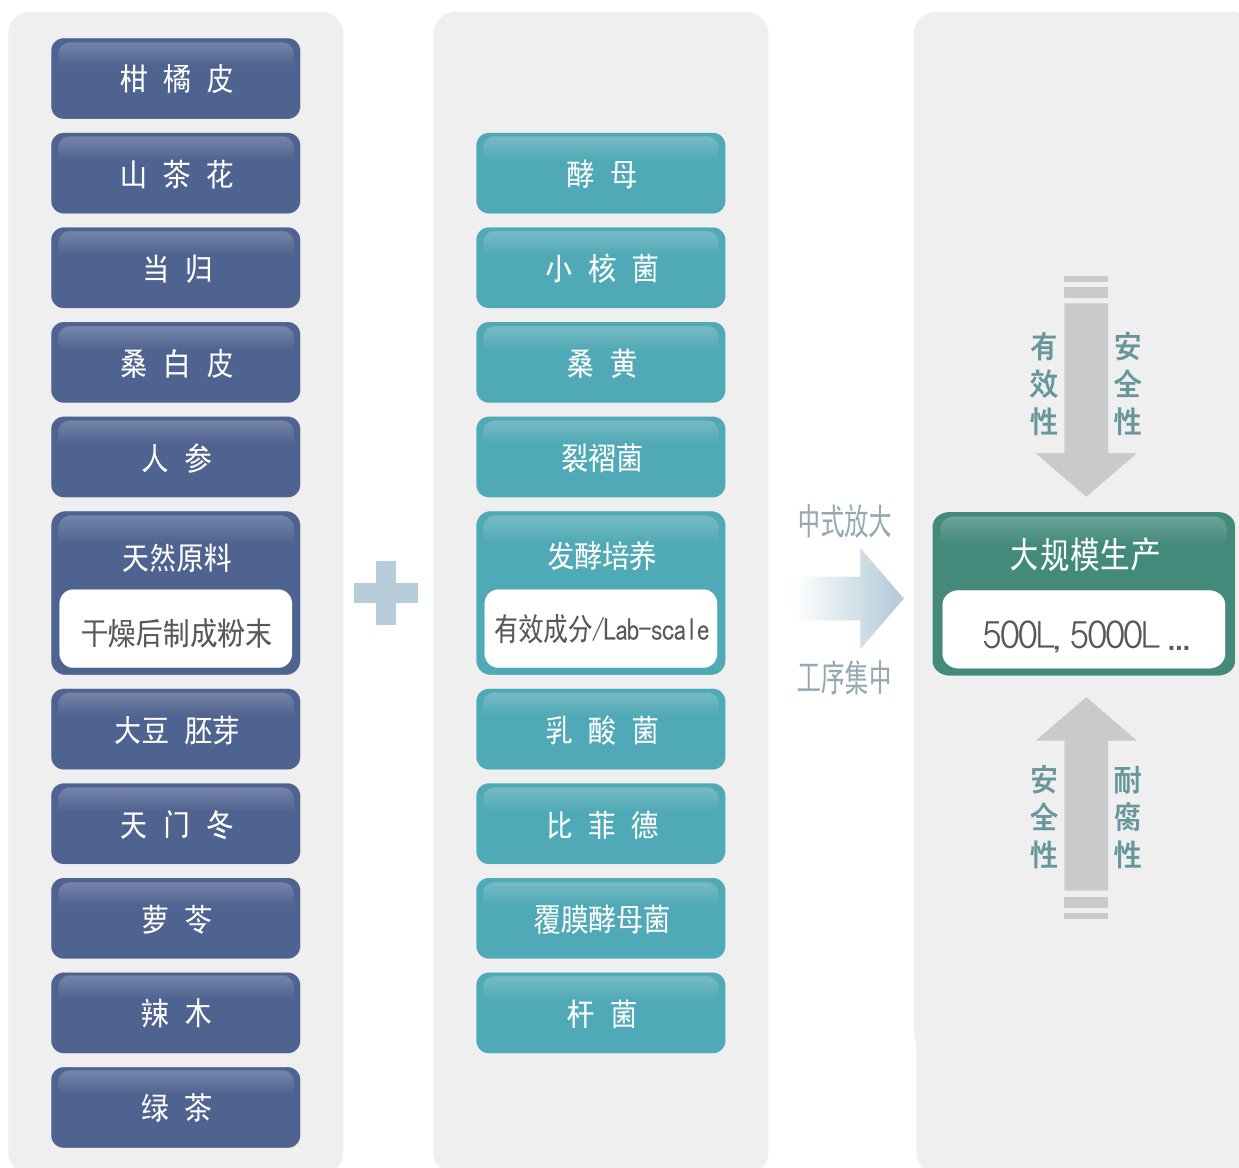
柑 橘 皮

山 茶 花

当 归

桑 白 皮

人 参

天然原料

干燥后制成粉末

大豆 胚芽

天 门 冬

萝 苓

辣 木

绿 茶

酵 母

小 核 菌

桑 黄

裂褶菌

发酵培养

有效成分/Lab-scale

乳 酸 菌

比 菲 德

覆膜酵母菌

杆 菌

中式放大

工序集中

有效性

安全性

大规模生产

500L, 5000L ...

安全性

耐腐性